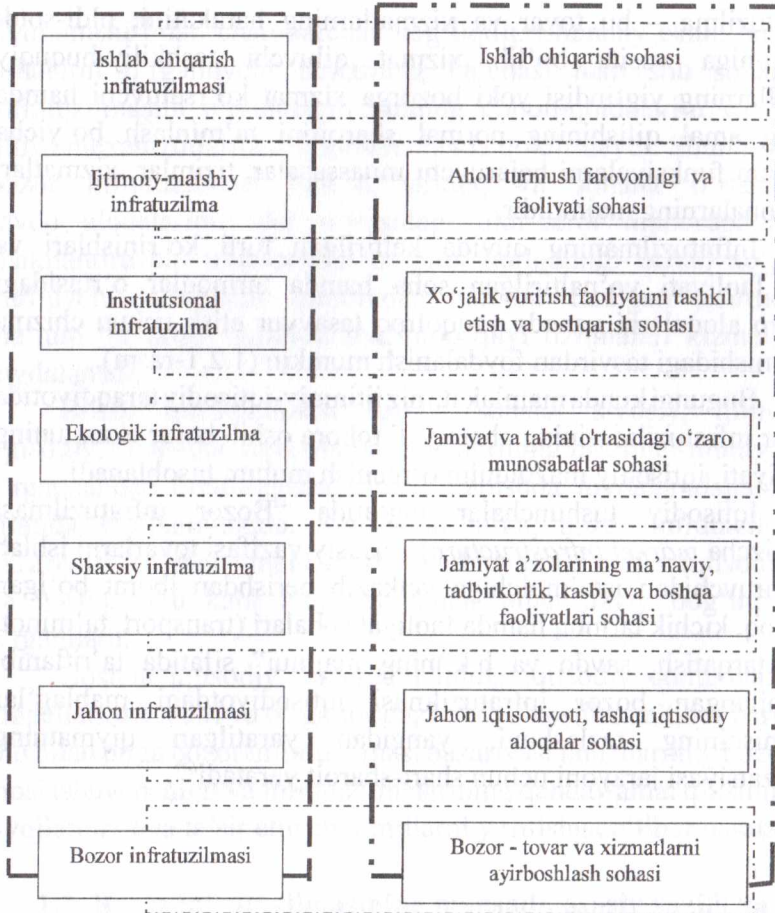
Ishlab chiqarish infratuzilmasi

Ishlab chiqarish sohasi

Ijtimoiy-maishiy infratuzilma

Aholi turmush farovonligi va faoliyati sohasi

Institutsional infratuzilma

Xo'jalik yuritish faoliyatini tashkil etish va boshqarish sohasi

Ekologik infratuzilma

Jamiyat va tabiat o'rtasidagi o'zaro munosabatlar sohasi

Shaxsiy infratuzilma

Jamiyat a'zolarining ma'naviy, tadbirkorlik, kasbiy va boshqa faoliyatlari sohasi

Jahon infratuzilmasi

Jahon iqtisodiyoti, tashqi iqtisodiy aloqalar sohasi

Bozor infratuzilmasi

Bozor - tovar va xizmatlarni ayirboshlash sohasi